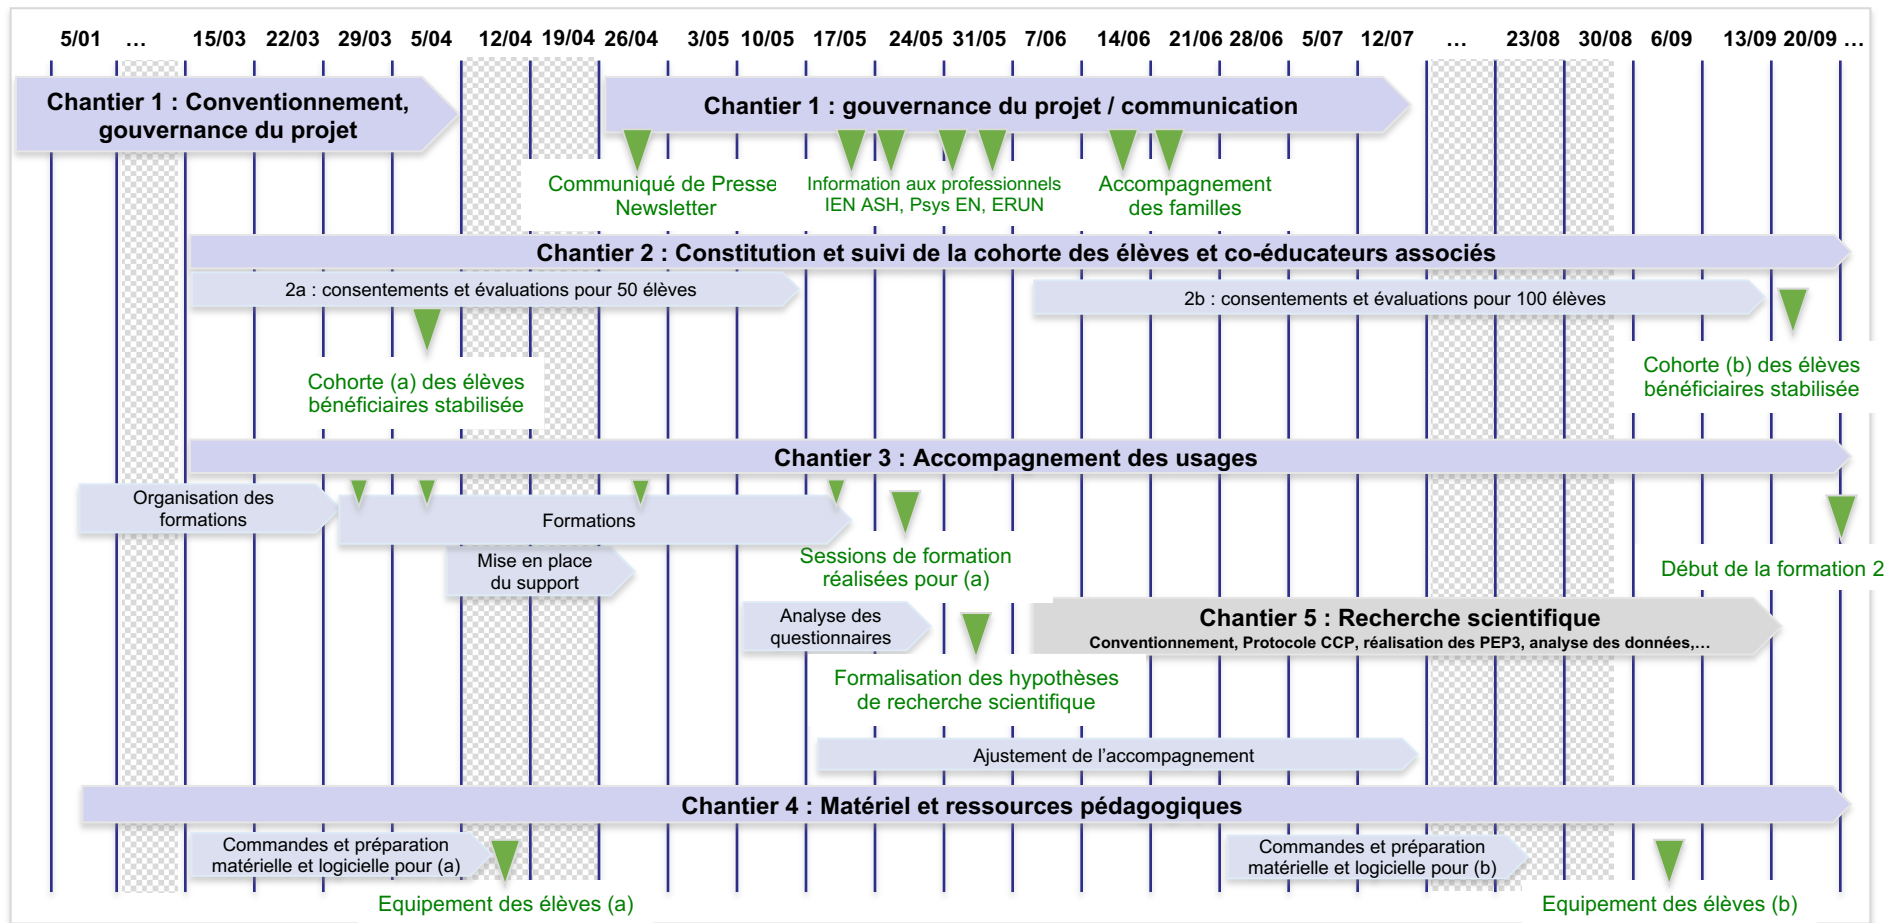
5/01 … 15/03 22/03 29/03 5/04 12/04 19/04 26/04 3/05 10/05 17/05 24/05 31/05 7/06 14/06 21/06 28/06 5/07 12/07 … 23/08 30/08 6/09 13/09 20/09 …

Chantier 1 : Conventionnement, gouvernance du projet

Chantier 1 : gouvernance du projet / communication

Communiqué de Presse Newsletter

Information aux professionnels IEN ASH, Psys EN, ERUN

Accompagnement des familles

Chantier 2 : Constitution et suivi de la cohorte des élèves et co-éducateurs associés

2a : consentements et évaluations pour 50 élèves

2b : consentements et évaluations pour 100 élèves

Cohorte (a) des élèves bénéficiaires stabilisée

Cohorte (b) des élèves bénéficiaires stabilisée

Chantier 3 : Accompagnement des usages

Organisation des formations

Formations

Mise en place du support

Sessions de formation réalisées pour (a)

Début de la formation 2

Analyse des questionnaires

Chantier 5 : Recherche scientifique

Conventionnement, Protocole CCP, réalisation des PEP3, analyse des données,…

Formalisation des hypothèses de recherche scientifique

Ajustement de l’accompagnement

Chantier 4 : Matériel et ressources pédagogiques

Commandes et préparation matérielle et logicielle pour (a)

Commandes et préparation matérielle et logicielle pour (b)

Equipement des élèves (a)

Equipement des élèves (b)